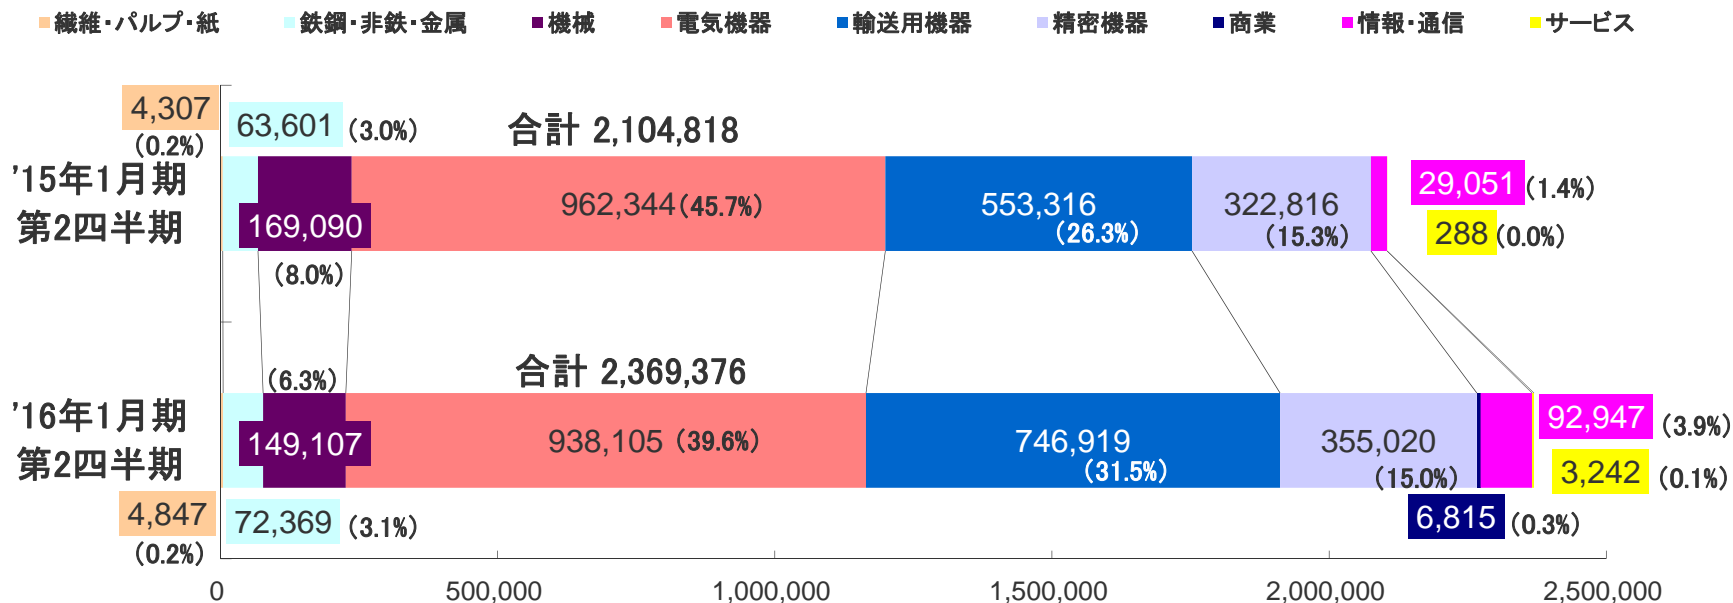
繊維・パルプ・紙　鉄鋼・非鉄・金属　機械　電気機器　輸送用機器　精密機器　商業　情報・通信　サービス

4,307
(0.2%)
63,601 (3.0%)
合計 2,104,818
'15年1月期
第2四半期
169,090
(8.0%)
962,344 (45.7%)
553,316
(26.3%)
322,816
(15.3%)
29,051 (1.4%)
288 (0.0%)

(6.3%)
合計 2,369,376
'16年1月期
第2四半期
149,107
938,105 (39.6%)
746,919
(31.5%)
355,020
(15.0%)
92,947 (3.9%)
3,242 (0.1%)
4,847
(0.2%)
72,369 (3.1%)
6,815 (0.3%)

0　500,000　1,000,000　1,500,000　2,000,000　2,500,000